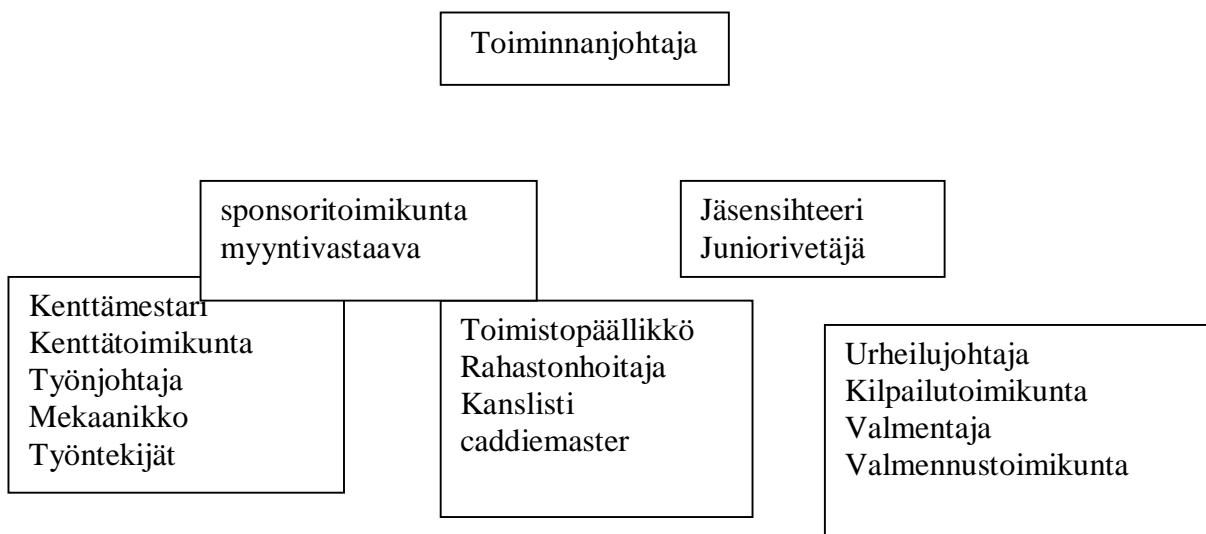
Toiminnanjohtaja

sponsoritoimikunta
myyntivastaava

Jäsensihteeri
Juniorivetäjä

Kenttämestari
Kenttätoimikunta
Työnjohtaja
Mekaanikko
Työntekijät

Toimistopäällikkö
Rahastonhoitaja
Kanslisti
caddiemaster

Urheilujohtaja
Kilpailutoimikunta
Valmentaja
Valmennustoimikunta